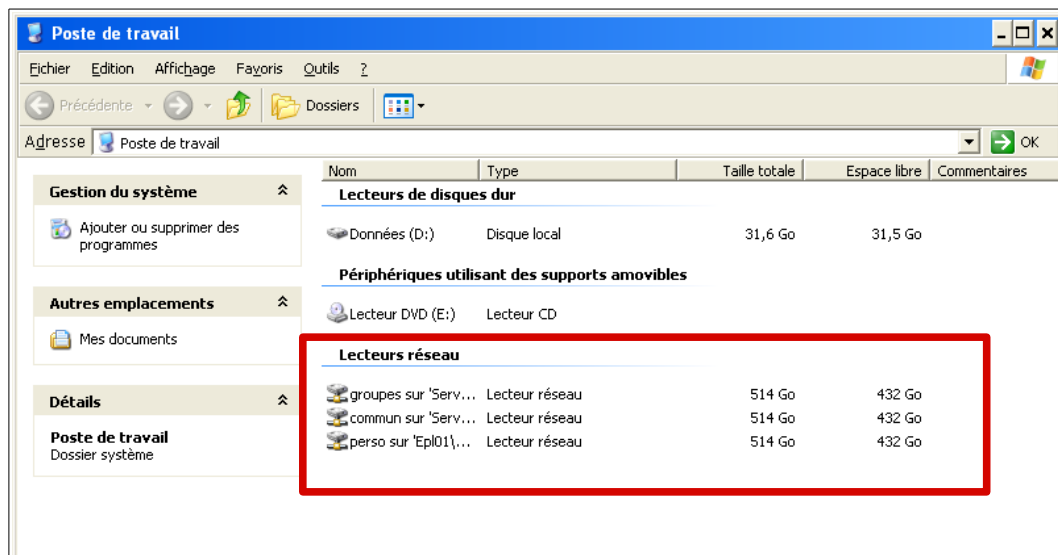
Poste de travail

Fichier Edition Affichage Favoris Outils ?

Précédente Dossiers

Adresse Poste de travail OK

Gestion du système

Ajouter ou supprimer des programmes

Autres emplacements

Mes documents

Détails

Poste de travail
Dossier système

| Nom | Type | Taille totale | Espace libre | Commentaires |
|---|---|---|---|---|
| **Lecteurs de disques dur** | | | | |
| Données (D:) | Disque local | 31,6 Go | 31,5 Go | |
| **Périphériques utilisant des supports amovibles** | | | | |
| Lecteur DVD (E:) | Lecteur CD | | | |
| **Lecteurs réseau** | | | | |
| groupes sur 'Serv... | Lecteur réseau | 514 Go | 432 Go | |
| commun sur 'Serv... | Lecteur réseau | 514 Go | 432 Go | |
| perso sur 'Epl01\... | Lecteur réseau | 514 Go | 432 Go | |